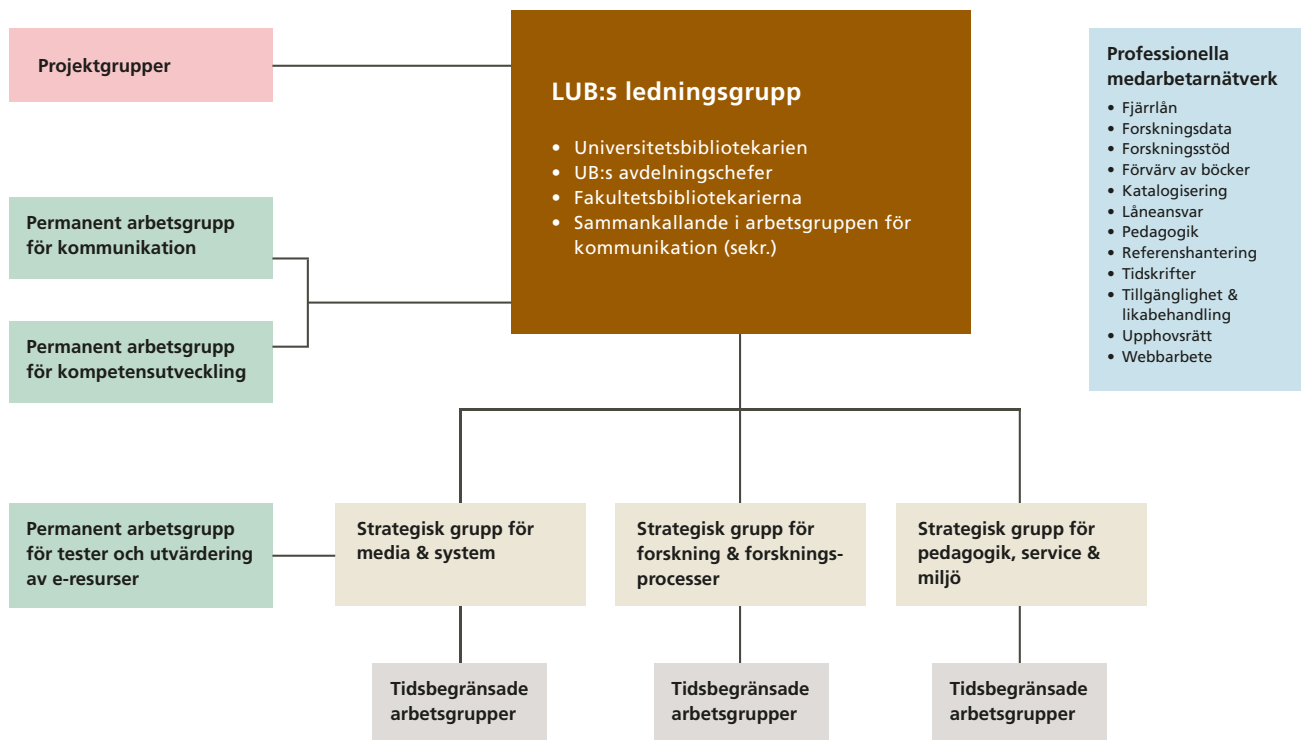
Projektgrupper

LUB:s ledningsgrupp

- Universitetsbibliotekarien
- UB:s avdelningschefer
- Fakultetsbibliotekarierna
- Sammankallande i arbetsgruppen för kommunikation (sekr.)

Professionella medarbetarnätverk

- Fjärrlån
- Forskningsdata
- Forskningsstöd
- Förvärv av böcker
- Katalogisering
- Låneansvar
- Pedagogik
- Referenshantering
- Tidskrifter
- Tillgänglighet & likabehandling
- Upphovsrätt
- Webbarbete

Permanent arbetsgrupp för kommunikation

Permanent arbetsgrupp för kompetensutveckling

Permanent arbetsgrupp för tester och utvärdering av e-resurser

Strategisk grupp för media & system

Strategisk grupp för forskning & forskningsprocesser

Strategisk grupp för pedagogik, service & miljö

Tidsbegränsade arbetsgrupper

Tidsbegränsade arbetsgrupper

Tidsbegränsade arbetsgrupper